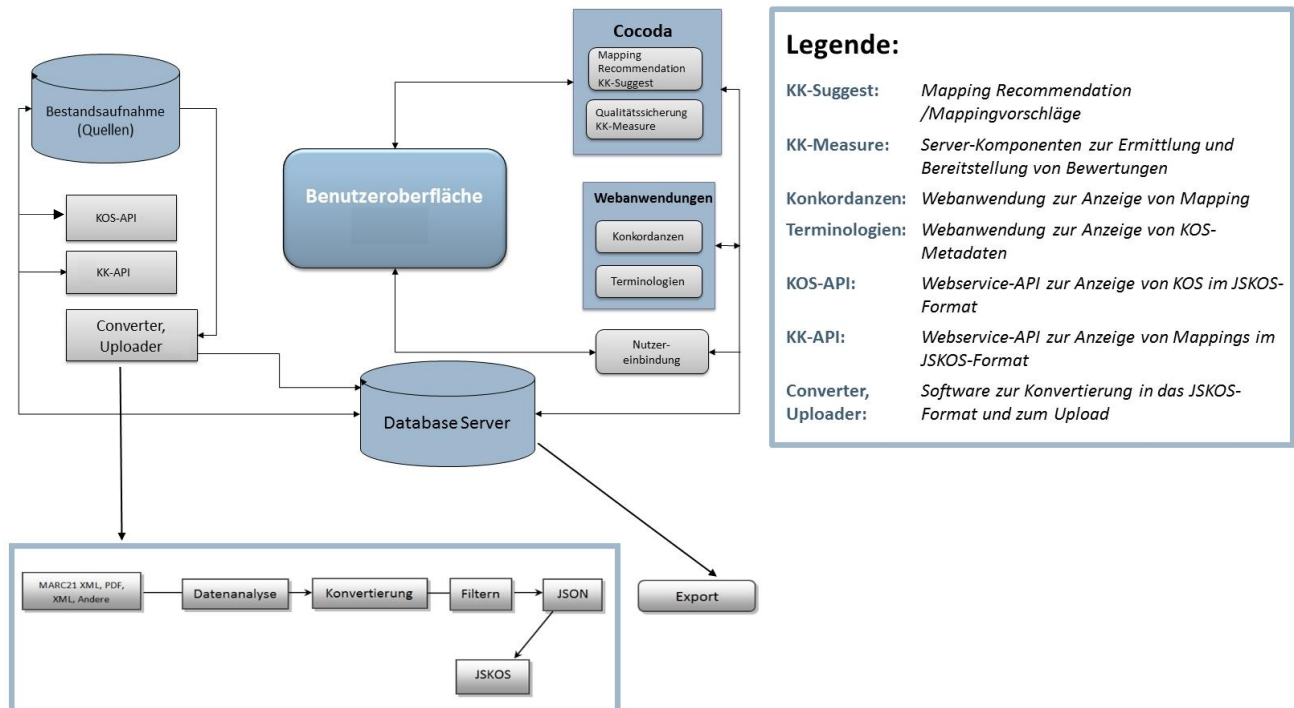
Bestandsaufnahme (Quellen)

KOS-API

KK-API

Converter, Uploader

Cocoda

Mapping Recommendation KK-Suggest

Qualitätssicherung KK-Measure

Benutzeroberfläche

Webanwendungen

Konkordanzen

Terminologien

Nutzer-einbindung

Database Server

MARC21 XML, PDF, XML, Andere

Datenanalyse

Konvertierung

Filtern

JSON

JSKOS

Export

Legende:

| | |
|---|---|
| KK-Suggest: | Mapping Recommendation /Mappingvorschläge |
| KK-Measure: | Server-Komponenten zur Ermittlung und Bereitstellung von Bewertungen |
| Konkordanzen: | Webanwendung zur Anzeige von Mapping |
| Terminologien: | Webanwendung zur Anzeige von KOS-Metadaten |
| KOS-API: | Webservice-API zur Anzeige von KOS im JSKOS-Format |
| KK-API: | Webservice-API zur Anzeige von Mappings im JSKOS-Format |
| Converter, Uploader: | Software zur Konvertierung in das JSKOS-Format und zum Upload |